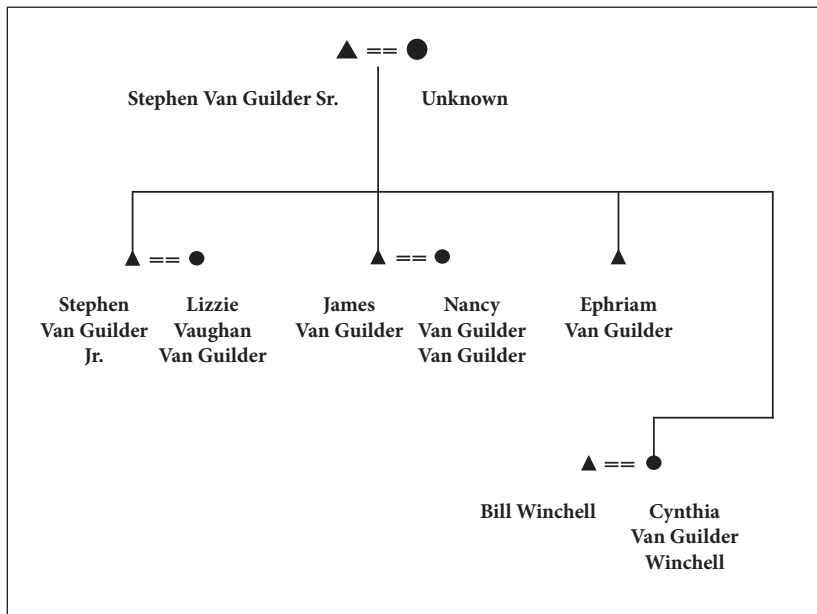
Stephen Van Guilder Sr.

Unknown

Stephen Van Guilder Jr.

Lizzie Vaughan Van Guilder

James Van Guilder

Nancy Van Guilder Van Guilder

Ephriam Van Guilder

Bill Winchell

Cynthia Van Guilder Winchell